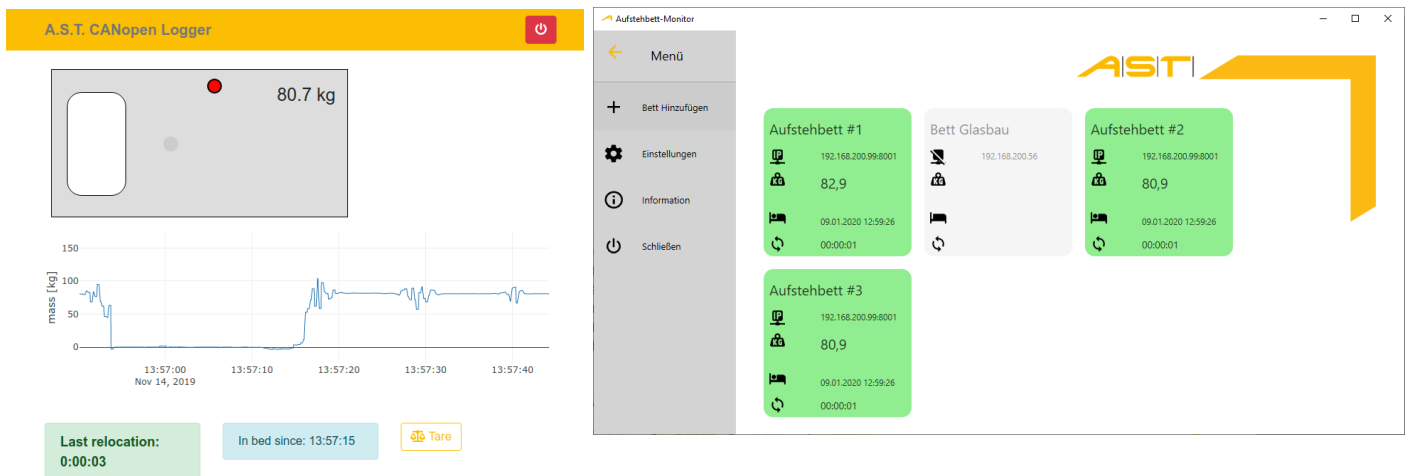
A.S.T. CANopen Logger

80.7 kg

150
100
50
0
mass [kg]
13:57:00
Nov 14, 2019
13:57:10
13:57:20
13:57:30
13:57:40

Last relocation: 0:00:03

In bed since: 13:57:15

Tare

Aufstehbett-Monitor

Menü

Bett Hinzufügen

Einstellungen

Information

Schließen

AST

Aufstehbett #1
192.168.200.99:8001
82,9
09.01.2020 12:59:26
00:00:01

Bett Glasbau
192.168.200.56

Aufstehbett #2
192.168.200.99:8001
80,9
09.01.2020 12:59:26
00:00:01

Aufstehbett #3
192.168.200.99:8001
80,9
09.01.2020 12:59:26
00:00:01